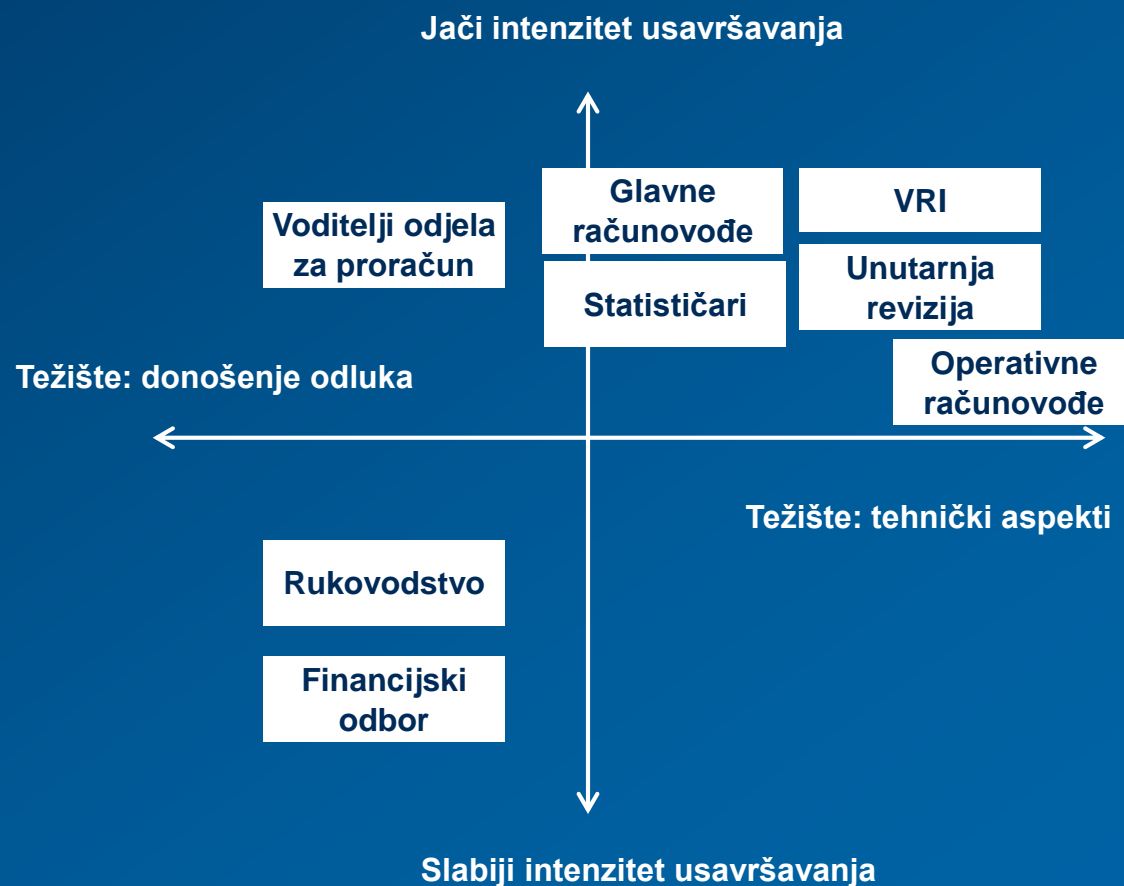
Jači intenzitet usavršavanja

Voditelji odjela za proračun

Glavne računovođe

Statističari

VRI

Unutarnja revizija

Težište: donošenje odluka

Operativne računovođe

Težište: tehnički aspekti

Rukovodstvo

Financijski odbor

Slabiji intenzitet usavršavanja